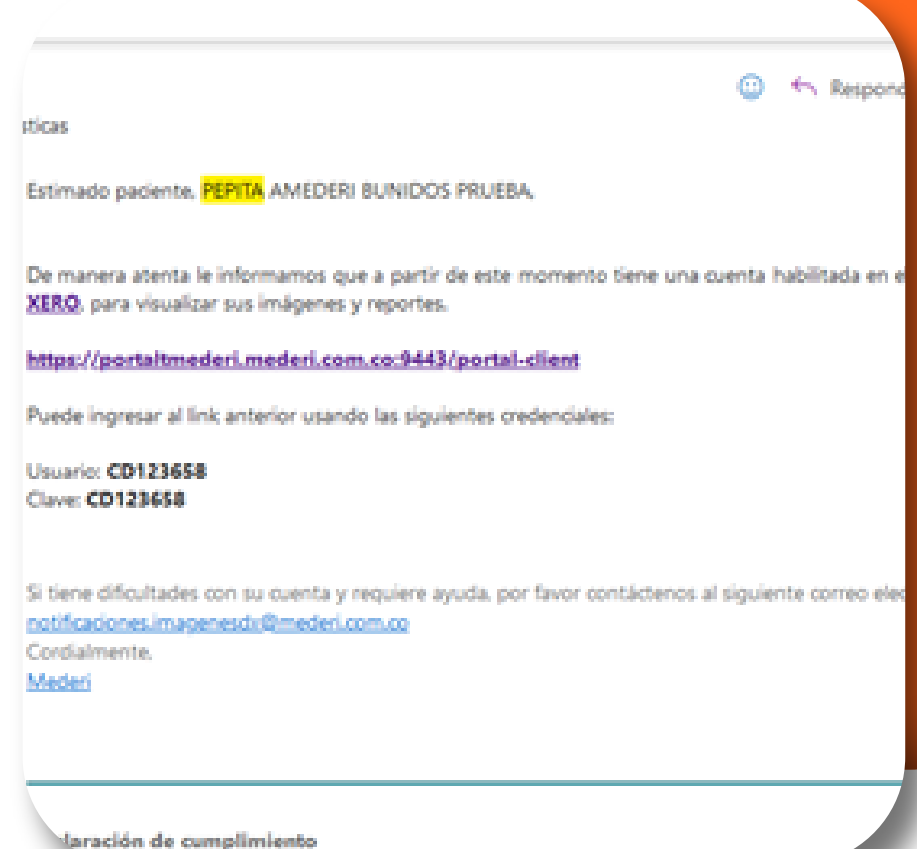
Respond

sticas

Estimado paciente, PEPITA AMEDERI BUNIDOS PRUEBA.

De manera atenta le informamos que a partir de este momento tiene una cuenta habilitada en e XERO, para visualizar sus imágenes y reportes.

https://portaltmederi.mederi.com.co:9443/portal-client

Puede ingresar al link anterior usando las siguientes credenciales:

Usuario: CD123658
Clave: CD123658

Si tiene dificultades con su cuenta y requiere ayuda, por favor contáctenos al siguiente correo elec
notificaciones.imagenesdx@mederi.com.co
Cordialmente,
Mederi

laración de cumplimiento